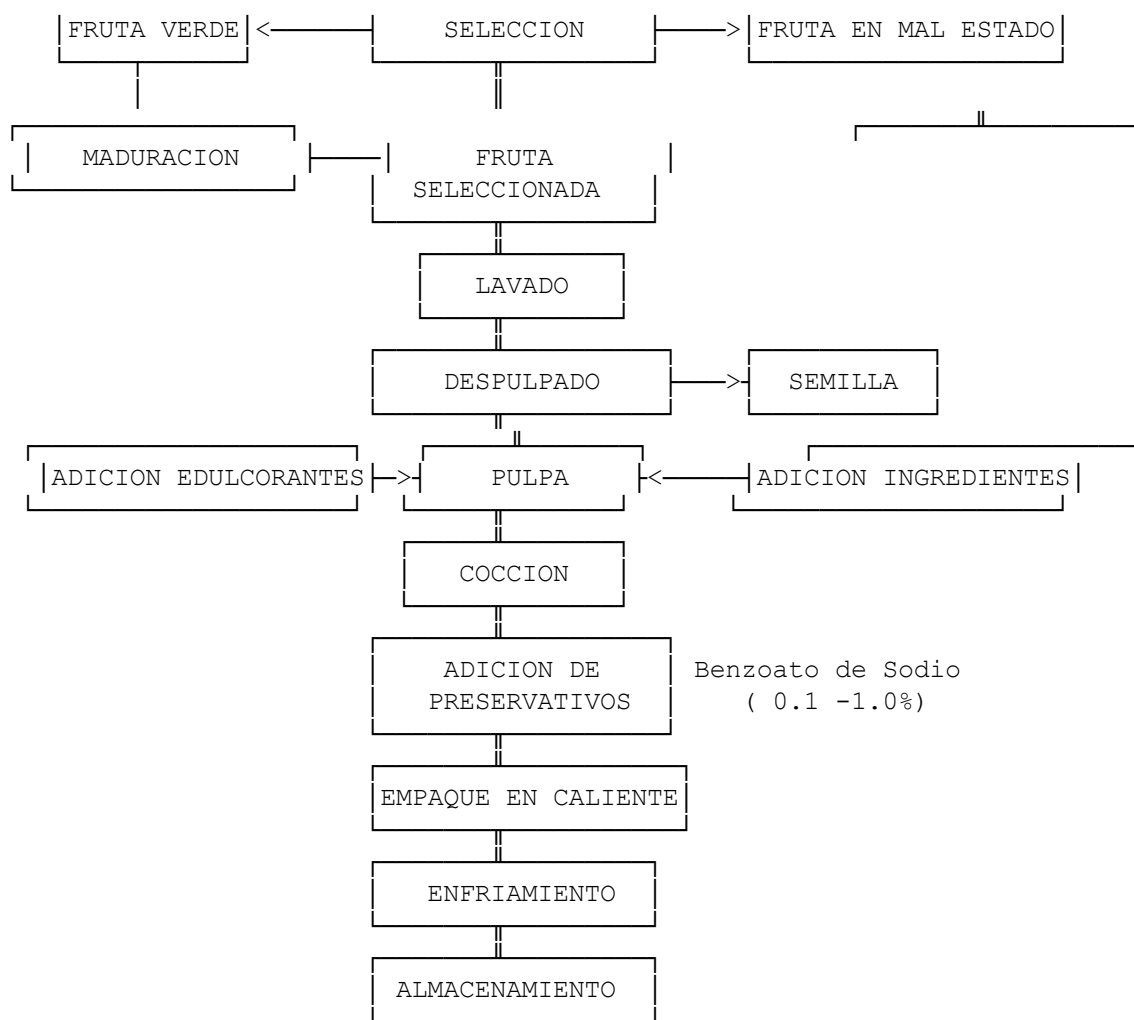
FRUTA VERDE
SELECCION
FRUTA EN MAL ESTADO
MADURACION
FRUTA SELECCIONADA
LAVADO
DESPULPADO
SEMILLA
ADICION EDULCORANTES
PULPA
ADICION INGREDIENTES
COCCION
ADICION DE PRESERVATIVOS
Benzoato de Sodio ( 0.1 -1.0%)
EMPAQUE EN CALIENTE
ENFRIAMIENTO
ALMACENAMIENTO